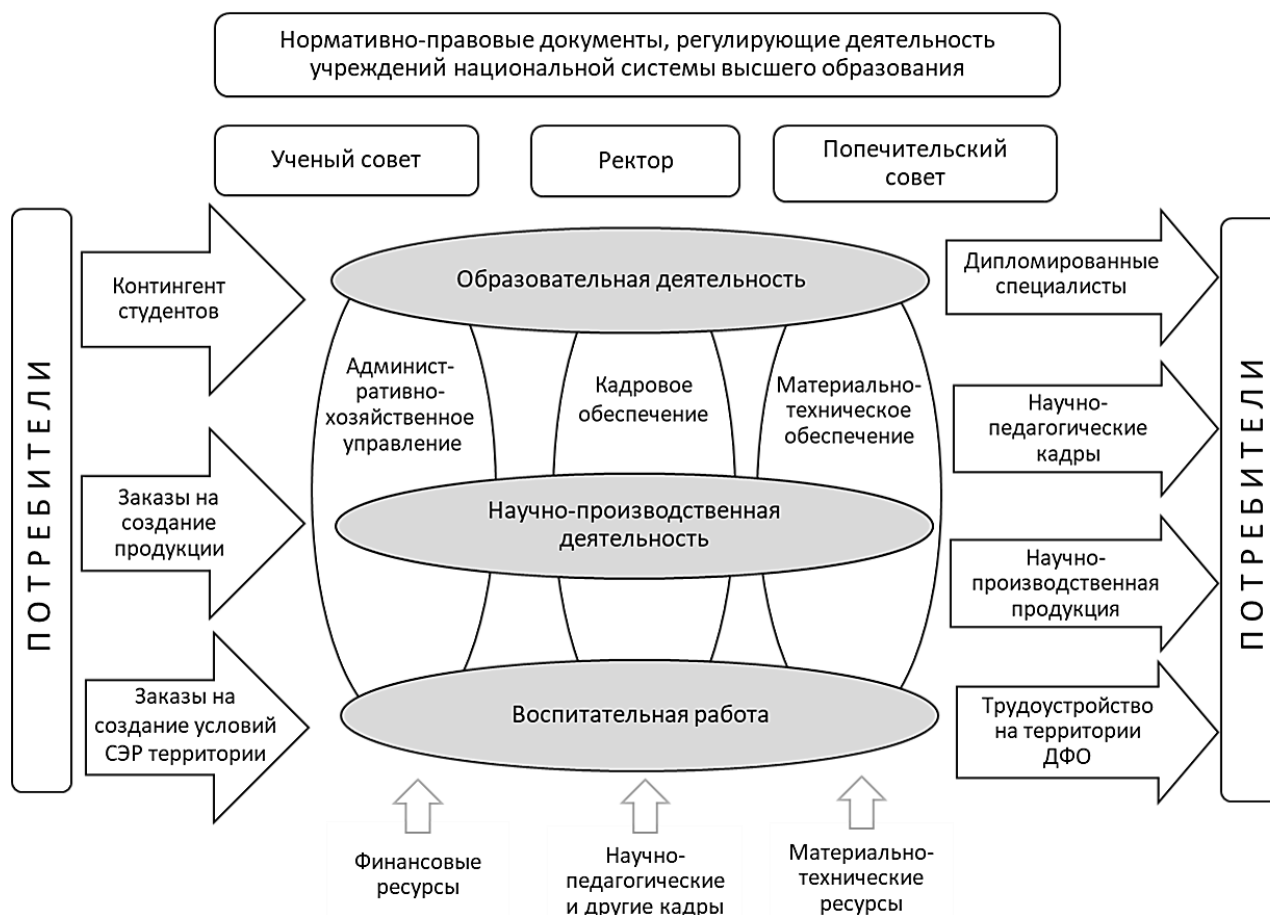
Нормативно-правовые документы, регулирующие деятельность учреждений национальной системы высшего образования

Ученый совет

Ректор

Попечительский совет

ПОТРЕБИТЕЛИ

Контингент студентов

Заказы на создание продукции

Заказы на создание условий СЭР территории

Образовательная деятельность

Административно-хозяйственное управление

Кадровое обеспечение

Материально-техническое обеспечение

Научно-производственная деятельность

Воспитательная работа

Дипломированные специалисты

Научно-педагогические кадры

Научно-производственная продукция

Трудоустройство на территории ДФО

ПОТРЕБИТЕЛИ

Финансовые ресурсы

Научно-педагогические и другие кадры

Материально-технические ресурсы